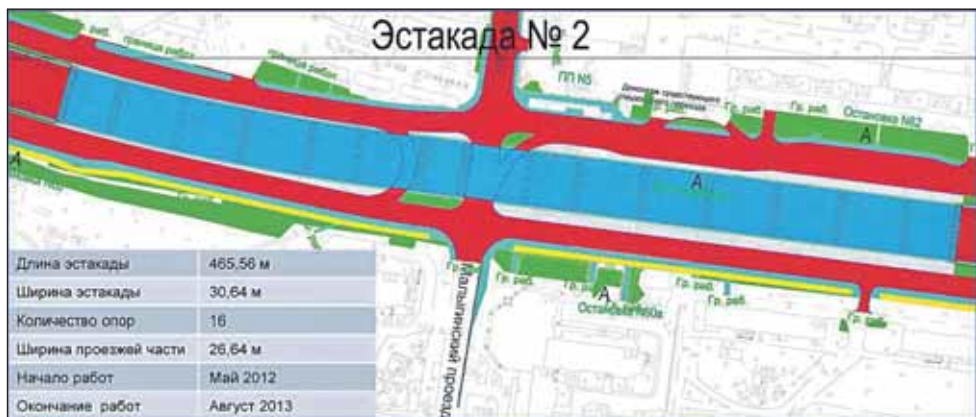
Эстакада № 2

граница работ
Граница работ
ПП №5
Гр. раб.
Гр. раб.
Остановка №2
A
A
A
Гр. раб.
Гр. раб.
Гр. раб.
Гр. раб.
Гр. раб.
A
Остановка №60а
Гр. раб.
Малыгинский проезд

| Длина эстакады | 465,56 м |
|---|---|
| Ширина эстакады | 30,64 м |
| Количество опор | 16 |
| Ширина проезжей части | 26,64 м |
| Начало работ | Май 2012 |
| Окончание работ | Август 2013 |